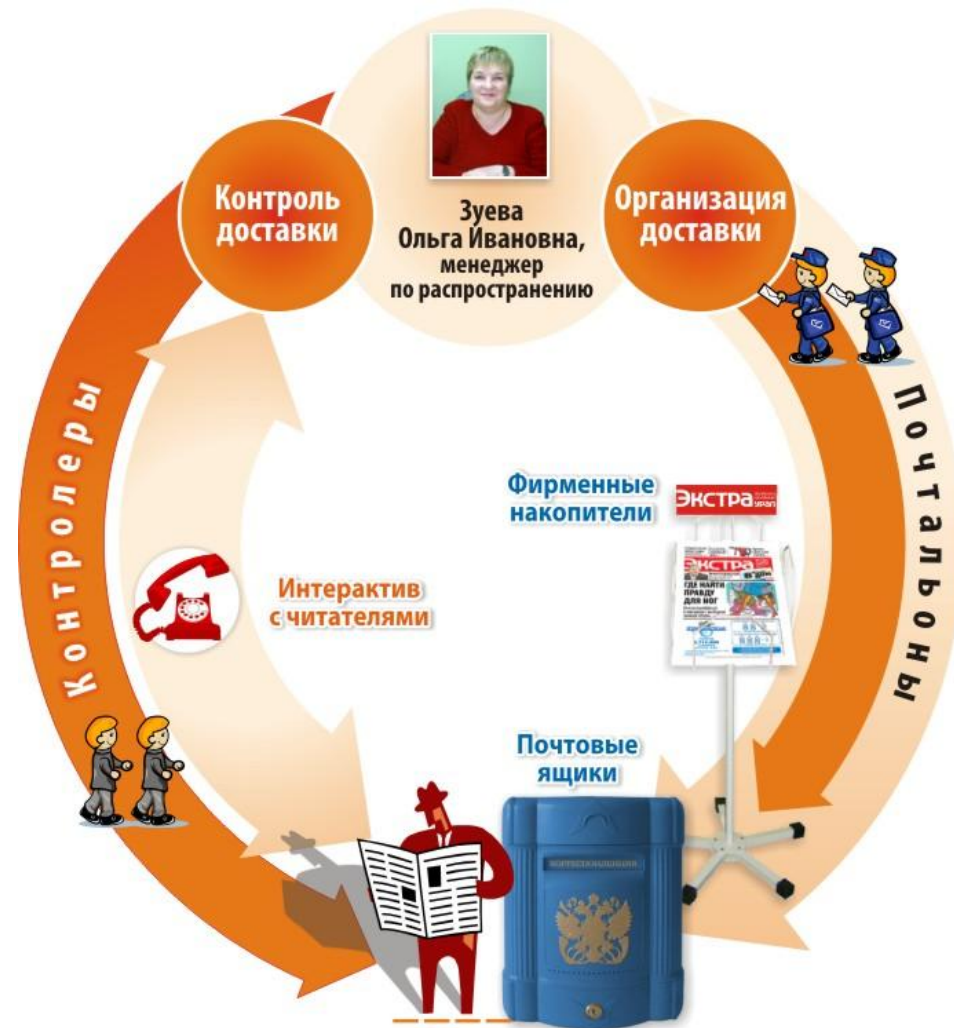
Контроль доставки

Зуева Ольга Ивановна, менеджер по распространению

Организация доставки

Контролеры

Почтальоны

Фирменные накопители

ЭКСТРА

ЭКСТРА

ГДЕ НАЙТИ ПРАВДУ ДЛЯ НОГ

Интерактив с читателями

Почтовые ящики

КОРРЕСПОНДЕНЦИЯ